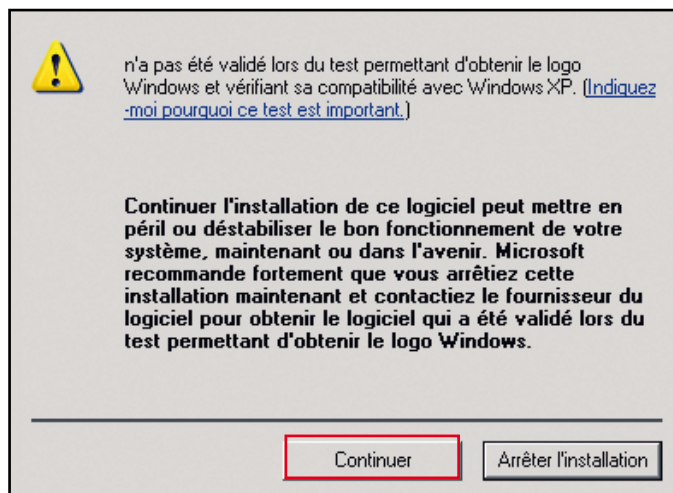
n'a pas été validé lors du test permettant d'obtenir le logo Windows et vérifiant sa compatibilité avec Windows XP. (Indiquez-moi pourquoi ce test est important.)

Continuer l'installation de ce logiciel peut mettre en péril ou déstabiliser le bon fonctionnement de votre système, maintenant ou dans l'avenir. Microsoft recommande fortement que vous arrêtiez cette installation maintenant et contactiez le fournisseur du logiciel pour obtenir le logiciel qui a été validé lors du test permettant d'obtenir le logo Windows.

Continuer

Arrêter l'installation